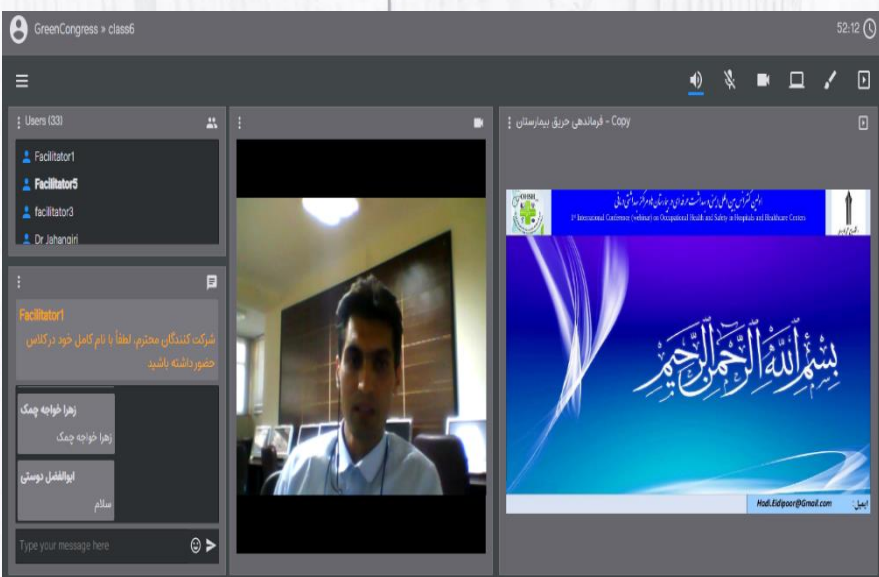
GreenCongress » class6

52:12

Users (33)

Facilitator1

Facilitator5

facilitator3

Dr Jahangiri

Facilitator1

شرکت کنندگان محترم، لطفاً با نام کامل خود درکلاس حضورداشته باشید

زهرا خواجه چمک

زهرا خواجه چمک

ابوالفضل دوستی

سلام

Type your message here

فرماندهی حریق بیمارستان - Copy

اولین کنفرانس بین المللی ایمنی و بهداشت حرفه ای در بیمارستانها و مراکز بهداشتی درمانی

1st International Conference (webinar) on Occupational Health and Safety in Hospitals and Healthcare Centers

بسم الله الرحمن الرحيم

ایمیل: Hadi.Eidipoor@Gmail.com